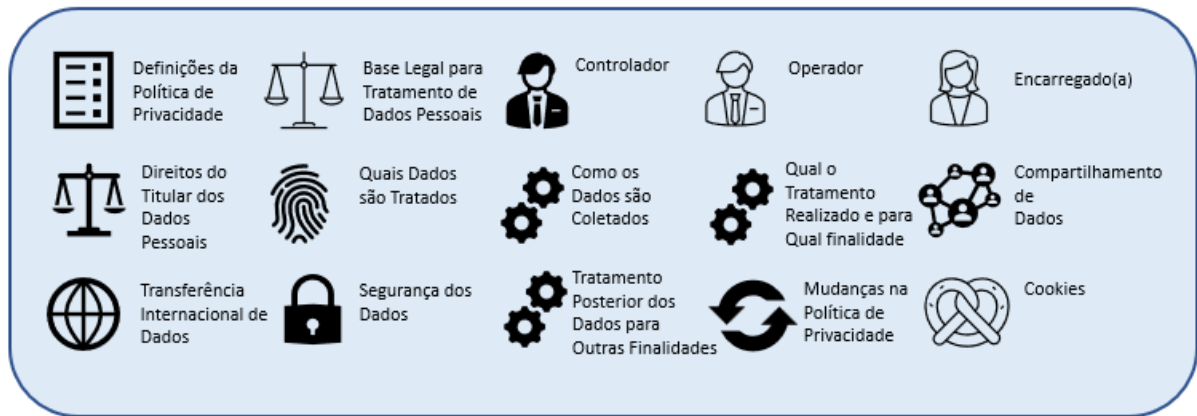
Definições da Política de Privacidade

Base Legal para Tratamento de Dados Pessoais

Controlador

Operador

Encarregado(a)

Direitos do Titular dos Dados Pessoais

Quais Dados são Tratados

Como os Dados são Coletados

Qual o Tratamento Realizado e para Qual finalidade

Compartilhamento de Dados

Transferência Internacional de Dados

Segurança dos Dados

Tratamento Posterior dos Dados para Outras Finalidades

Mudanças na Política de Privacidade

Cookies